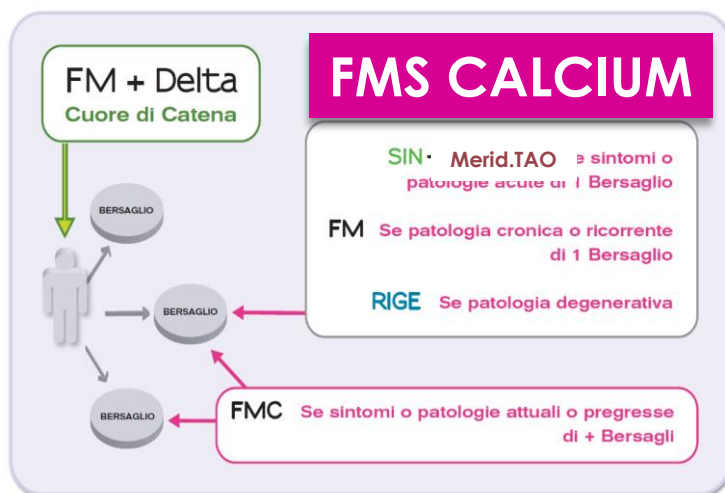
FM + Delta
Cuore di Catena

FMS CALCIUM

BERSAGLIO

BERSAGLIO

BERSAGLIO

SIN · Merid.TAO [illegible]e sintomi o patologie acute di 1 Bersaglio

FM Se patologia cronica o ricorrente di 1 Bersaglio

RIGE Se patologia degenerativa

FMC Se sintomi o patologie attuali o pregresse di + Bersagli